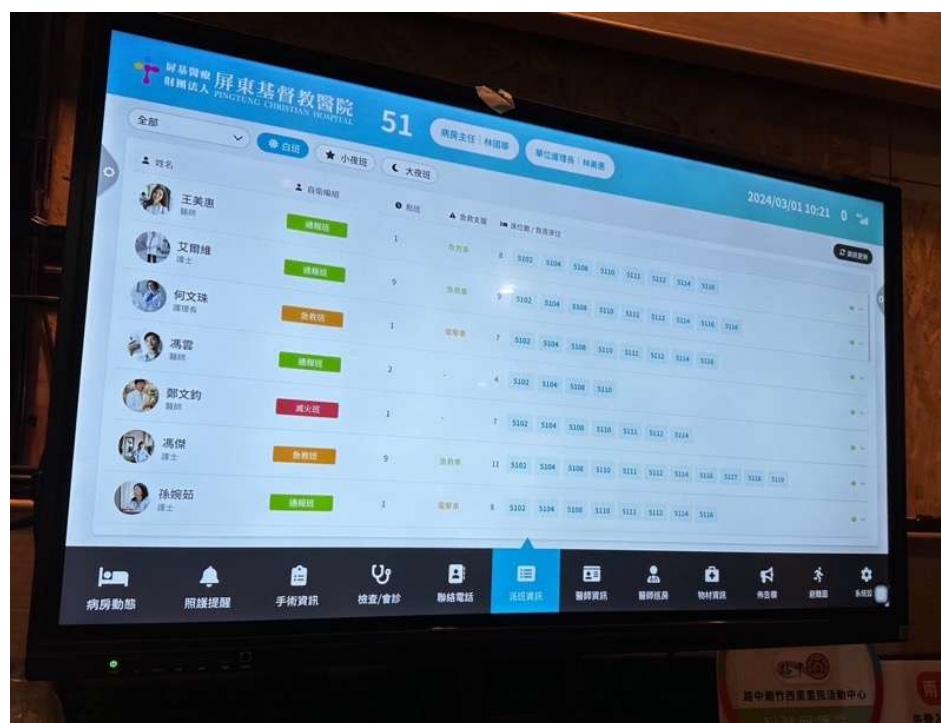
屏基醫療財團法人 屏東基督教醫院 PINGTUNG CHRISTIAN HOSPITAL

51

病房主任 | 林國華

單位護理長 | 林美惠

全部

白班

小夜班

大夜班

2024/03/01 10:21

姓名

自衛編組

點班

急救支援

床位數 / 負責床位

王美惠
醫師
通報班
1
負責車
8 5102 5104 5108 5110 5111 5112 5114 5116

艾爾維
護士
通報班
9
負責車
9 5102 5104 5108 5110 5111 5112 5114 5116 5118

何文珠
護理長
急救班
1
電擊車
7 5102 5104 5108 5110 5111 5112 5114 5116

馮雲
醫師
通報班
2
-
4 5102 5104 5108 5110

鄭文鈞
醫師
滅火班
1
-
7 5102 5104 5108 5110 5111 5112 5114

馮傑
護士
急救班
9
負責車
11 5102 5104 5108 5110 5111 5112 5114 5116 5117 5118 5119

孫婉茹
護士
通報班
1
電擊車
8 5102 5104 5108 5110 5111 5112 5114 5116

病房動態

照護提醒

手術資訊

檢查/會診

聯絡電話

床位資訊

醫師資訊

醫師巡房

物材資訊

衛教

避難圖

系統設

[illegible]